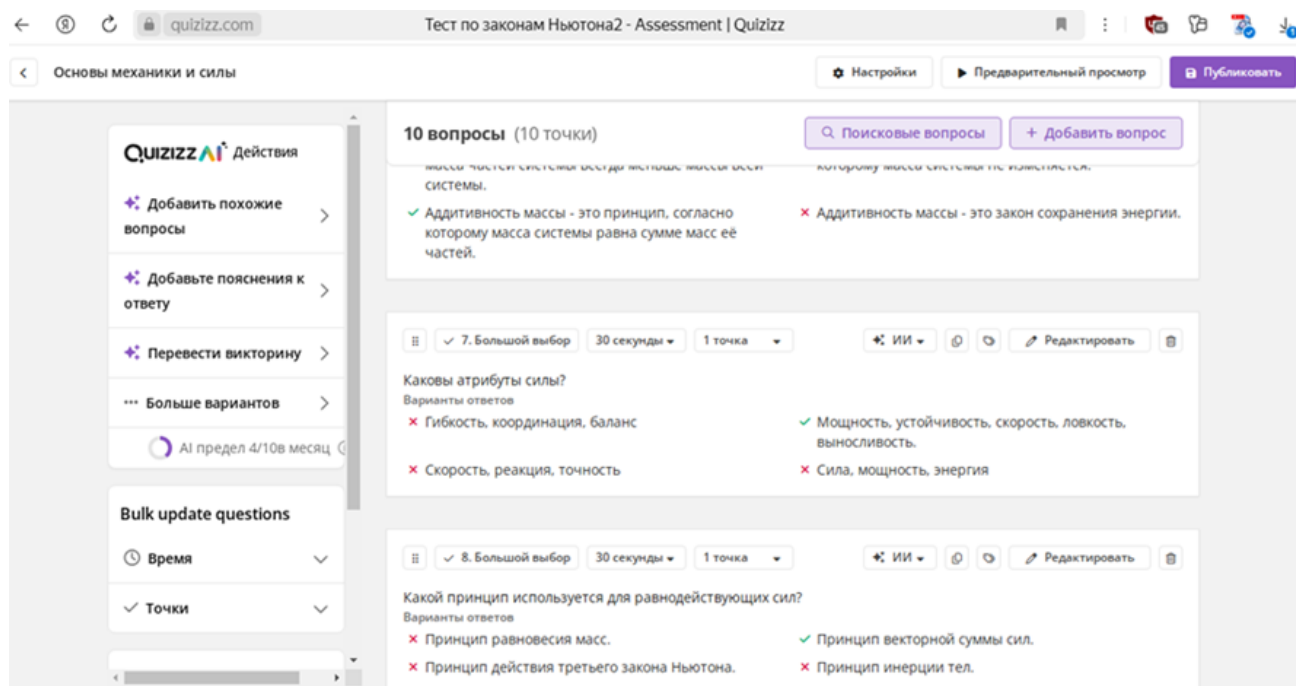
quizizz.com

Тест по законам Ньютона2 - Assessment | Quizizz

Основы механики и силы

Настройки

Предварительный просмотр

Публиковать

QUIZIZZ AI Действия

Добавить похожие вопросы

Добавьте пояснения к ответу

Перевести викторину

Больше вариантов

AI предел 4/10в месяц

Bulk update questions

Время

Точки

10 вопросы (10 точки)

Поисковые вопросы

+ Добавить вопрос

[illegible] системы.

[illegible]

✓ Аддитивность массы - это принцип, согласно которому масса системы равна сумме масс её частей.

× Аддитивность массы - это закон сохранения энергии.

7. Большой выбор | 30 секунды | 1 точка | ИИ | Редактировать

Каковы атрибуты силы?

Варианты ответов

× Гибкость, координация, баланс

✓ Мощность, устойчивость, скорость, ловкость, выносливость.

× Скорость, реакция, точность

× Сила, мощность, энергия

8. Большой выбор | 30 секунды | 1 точка | ИИ | Редактировать

Какой принцип используется для равнодействующих сил?

Варианты ответов

× Принцип равновесия масс.

✓ Принцип векторной суммы сил.

× Принцип действия третьего закона Ньютона.

× Принцип инерции тел.